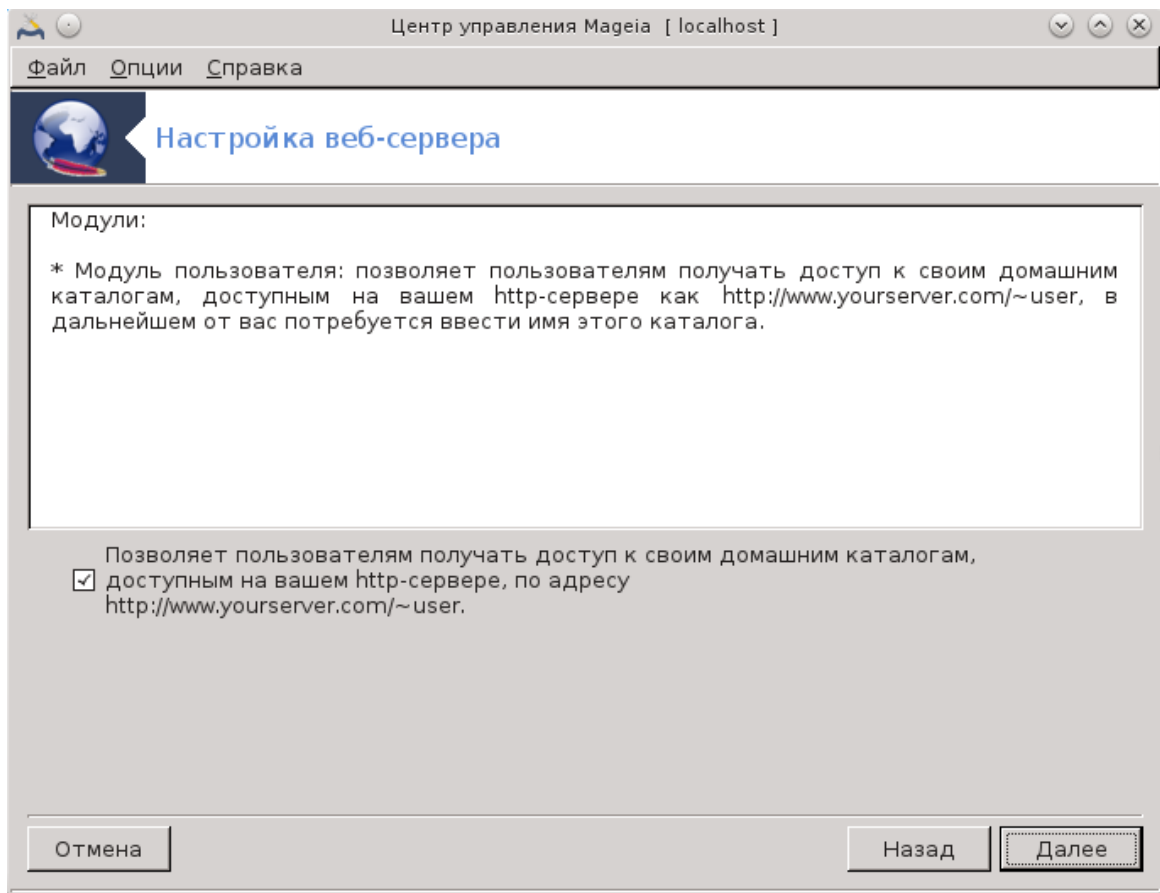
Центр управления Mageia [ localhost ]

Файл Опции Справка

Настройка веб-сервера

Модули:

* Модуль пользователя: позволяет пользователям получать доступ к своим домашним каталогам, доступным на вашем http-сервере как http://www.yourserver.com/~user, в дальнейшем от вас потребуется ввести имя этого каталога.

☑ Позволяет пользователям получать доступ к своим домашним каталогам, доступным на вашем http-сервере, по адресу http://www.yourserver.com/~user.

Отмена

Назад

Далее